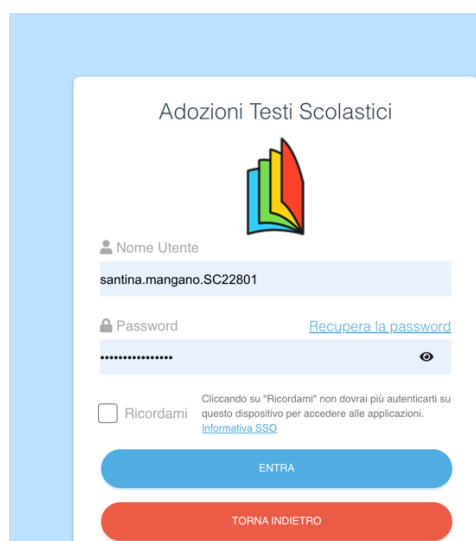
Adozioni Testi Scolastici

Nome Utente

santina.mangano.SC22801

Password

Recupera la password

••••••••••••••••

Ricordami

Cliccando su "Ricordami" non dovrai più autenticarti su questo dispositivo per accedere alle applicazioni. Informativa SSO

ENTRA

TORNA INDIETRO